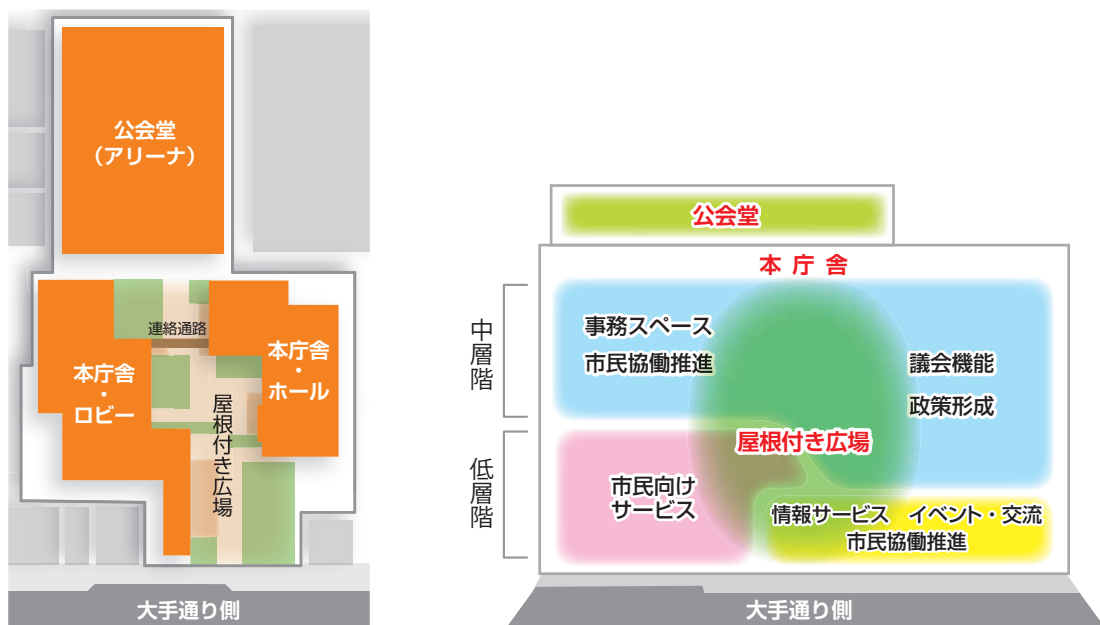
公会堂
（アリーナ）

連絡通路

本庁舎
・
ロビー

本庁舎
・
ホール

屋根付き広場

大手通り側

公会堂

本 庁 舎

中層階

低層階

事務スペース

市民協働推進

議会機能

政策形成

屋根付き広場

市民向け
サービス

情報サービス　イベント・交流
市民協働推進

大手通り側